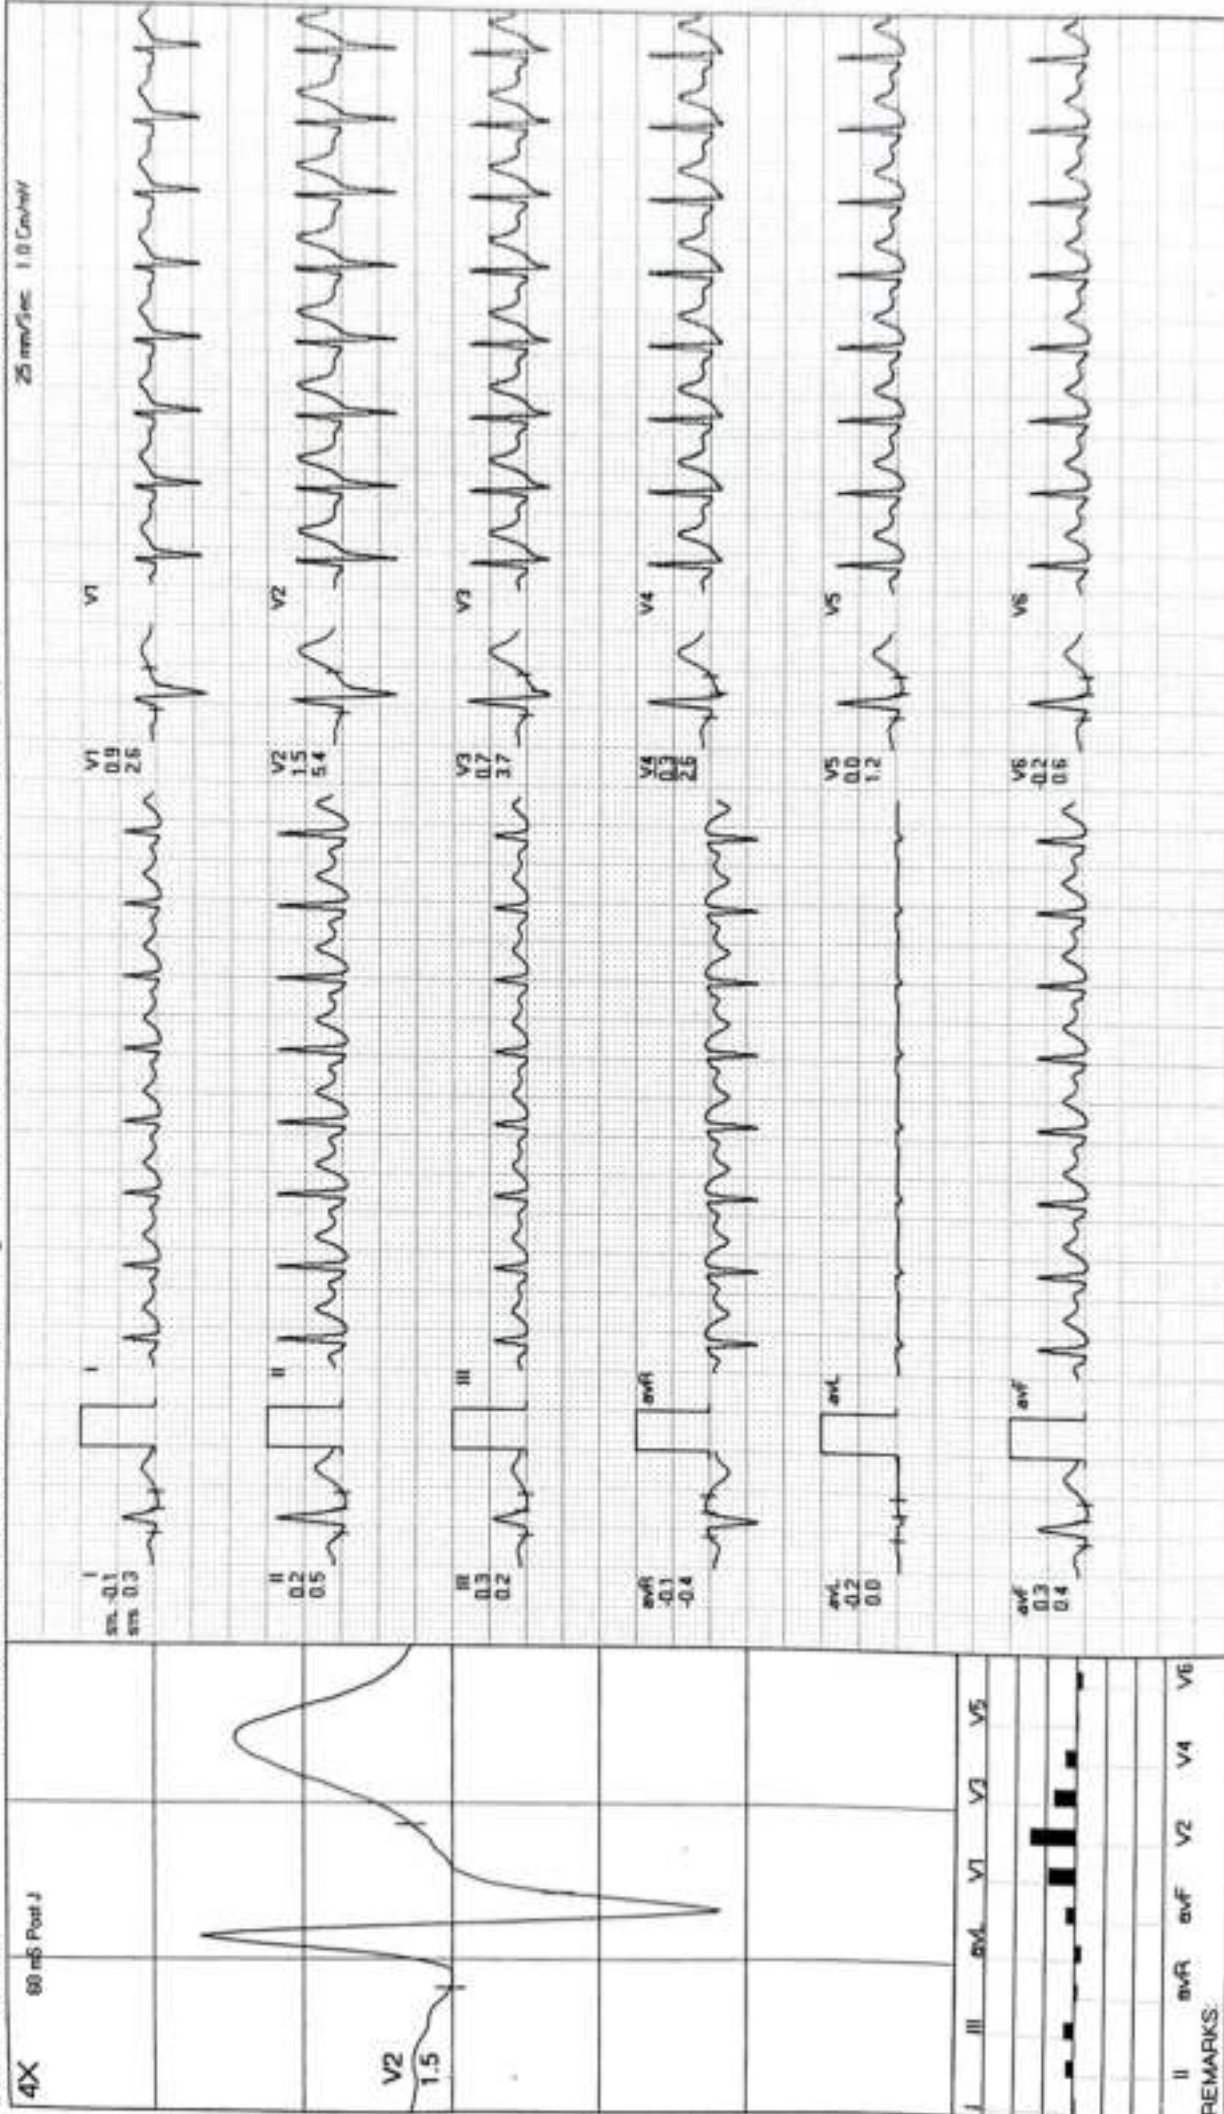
4X
60 mS Post J
V2
1.5
I II III avR avL avF V1 V2 V3 V4 V5 V6
REMARKS:
25 mm/Sec 1.0 Cm/mV
I
sm -0.1
sm 0.3
I
II
0.2
0.5
II
III
0.3
0.2
III
avR
-0.1
-0.4
avR
avL
-0.2
0.0
avL
avF
0.3
0.4
avF
V1
0.9
2.6
V1
V2
1.5
5.4
V2
V3
0.7
3.7
V3
V4
0.3
2.6
V4
V5
0.0
1.2
V5
V6
-0.2
0.6
V6